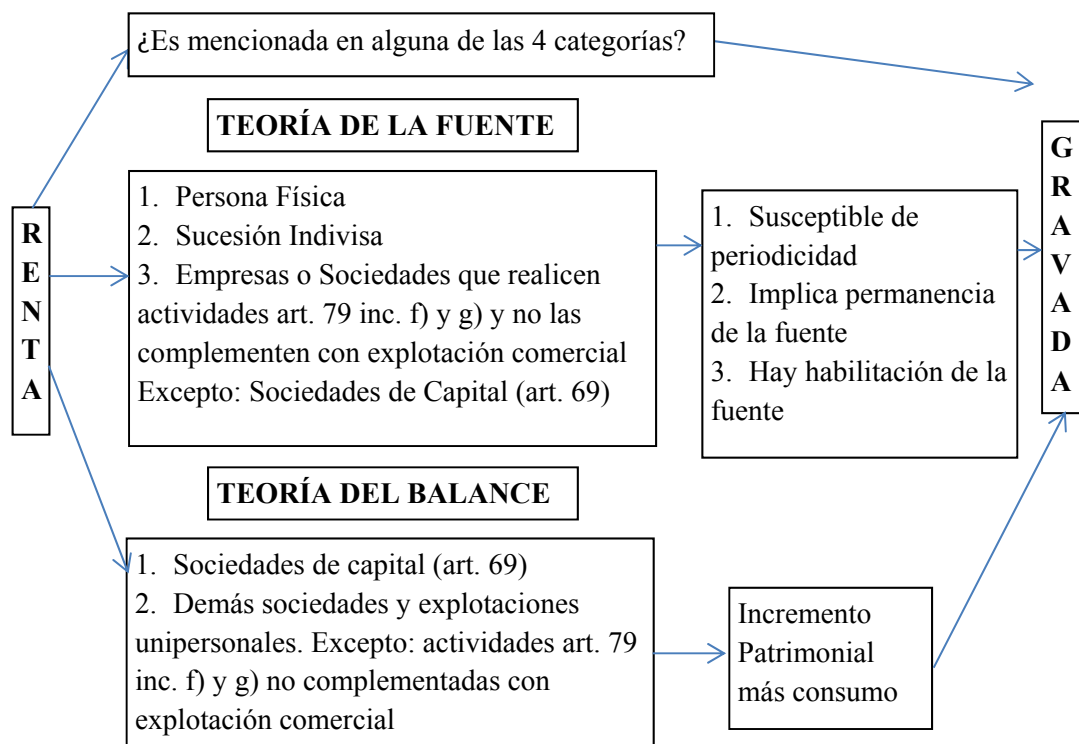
¿Es mencionada en alguna de las 4 categorías?

TEORÍA DE LA FUENTE

R
E
N
T
A

1. Persona Física
2. Sucesión Indivisa
3. Empresas o Sociedades que realicen actividades art. 79 inc. f) y g) y no las complementen con explotación comercial Excepto: Sociedades de Capital (art. 69)

1. Susceptible de periodicidad
2. Implica permanencia de la fuente
3. Hay habilitación de la fuente

G
R
A
V
A
D
A

TEORÍA DEL BALANCE

1. Sociedades de capital (art. 69)
2. Demás sociedades y explotaciones unipersonales. Excepto: actividades art. 79 inc. f) y g) no complementadas con explotación comercial

Incremento Patrimonial más consumo